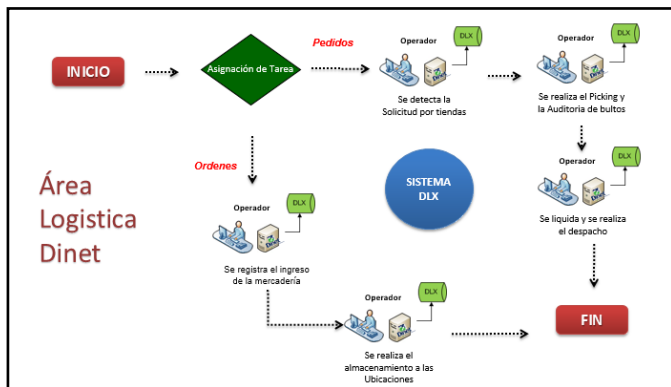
INICIO

Asignación de Tarea

Pedidos

Operador

DLX

Se detecta la Solicitud por tiendas

Operador

DLX

Se realiza el Picking y la Auditoria de bultos

Operador

DLX

Se liquida y se realiza el despacho

FIN

Ordenes

Área Logistica Dinet

SISTEMA DLX

Operador

DLX

Se registra el ingreso de la mercadería

Operador

DLX

Se realiza el almacenamiento a las Ubicaciones